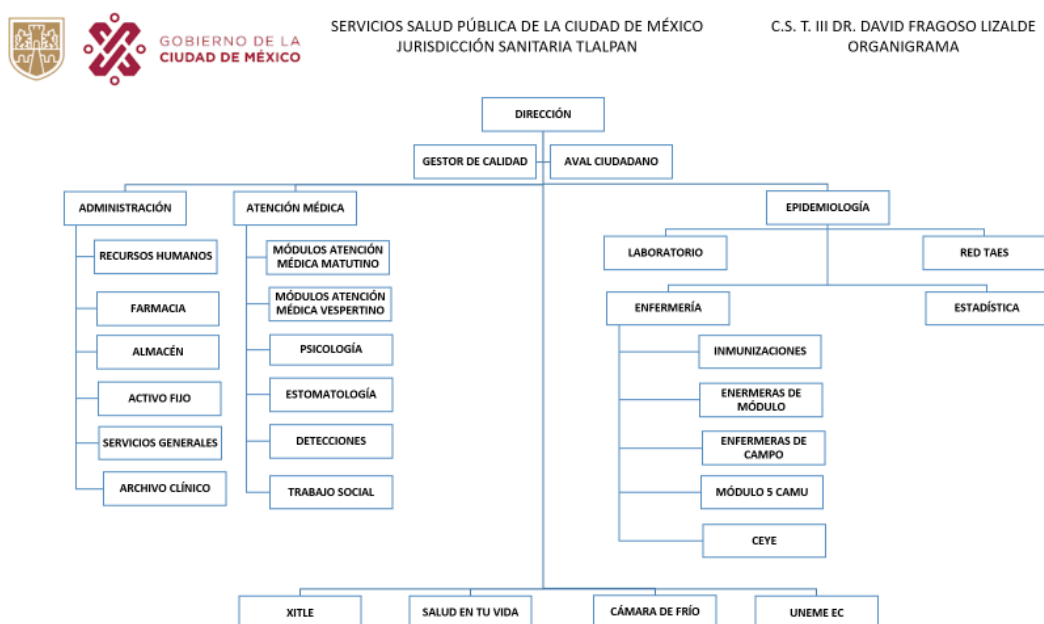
GOBIERNO DE LA CIUDAD DE MÉXICO

SERVICIOS SALUD PÚBLICA DE LA CIUDAD DE MÉXICO
JURISDICCIÓN SANITARIA TLALPAN

C.S. T. III DR. DAVID FRAGOSO LIZALDE
ORGANIGRAMA

DIRECCIÓN

GESTOR DE CALIDAD

AVAL CIUDADANO

ADMINISTRACIÓN

RECURSOS HUMANOS

FARMACIA

ALMACÉN

ACTIVO FIJO

SERVICIOS GENERALES

ARCHIVO CLÍNICO

ATENCIÓN MÉDICA

MÓDULOS ATENCIÓN MÉDICA MATUTINO

MÓDULOS ATENCIÓN MÉDICA VESPERTINO

PSICOLOGÍA

ESTOMATOLOGÍA

DETECCIONES

TRABAJO SOCIAL

EPIDEMIOLOGÍA

LABORATORIO

RED TAES

ENFERMERÍA

ESTADÍSTICA

INMUNIZACIONES

ENERMERAS DE MÓDULO

ENFERMERAS DE CAMPO

MÓDULO 5 CAMU

CEYE

XITLE

SALUD EN TU VIDA

CÁMARA DE FRÍO

UNEME EC